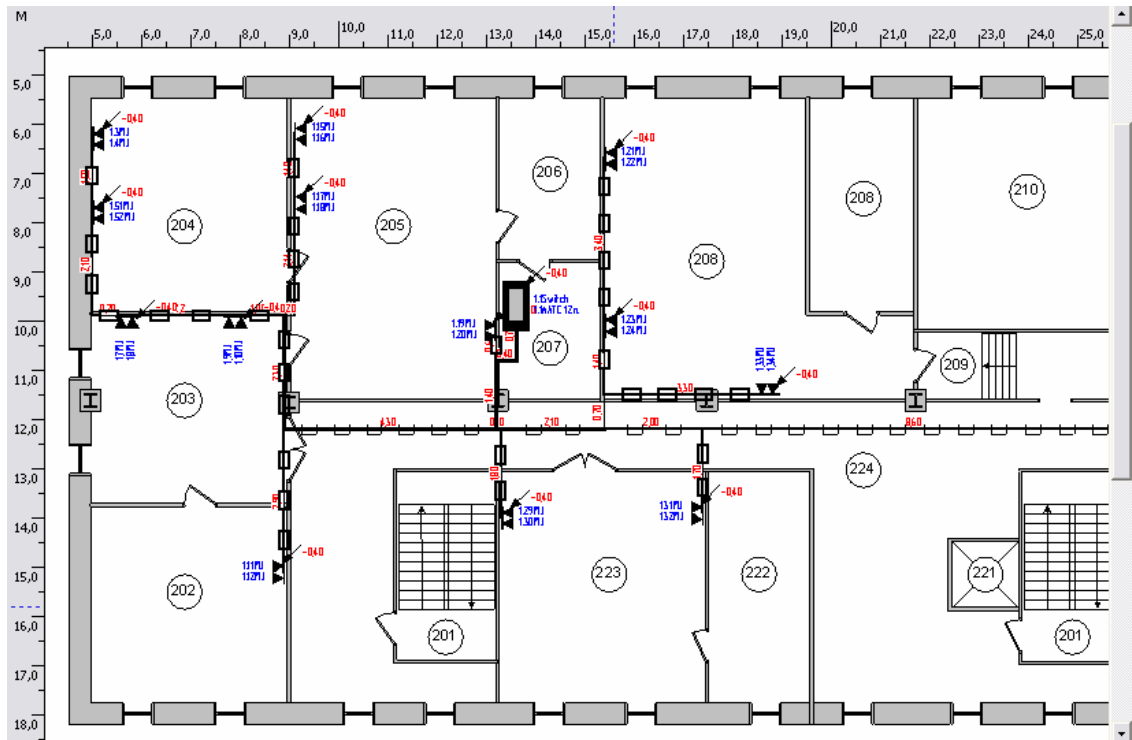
M

5,0 6,0 7,0 8,0 9,0 10,0 11,0 12,0 13,0 14,0 15,0 16,0 17,0 18,0 19,0 20,0 21,0 22,0 23,0 24,0 25,0

5,0
6,0
7,0
8,0
9,0
10,0
11,0
12,0
13,0
14,0
15,0
16,0
17,0
18,0

-0,40
1.3PJ
1.4PJ

-0,40
1.5PJ
1.52PJ

204

-0,40
1.15PJ
1.16PJ

-0,40
1.17PJ
1.18PJ

205

206

-0,40
1.21PJ
1.22PJ

208

208

210

-0,40
1.5witch
0.1ATC 12п.

1.19PJ
1.20PJ

207

-0,40
1.23PJ
1.24PJ

209

-0,40

203

202

201

223

222

224

221

201

-0,40
1.29PJ
1.30PJ

1.31PJ
1.32PJ
-0,40

1.11PJ
1.12PJ
-0,40

1.7PJ
1.8PJ

1.9PJ
1.10PJ

4,30
2,10
2,00
3,30
0,60
0,70
0,20
1,80
1,20
1,40
3,40
2,10